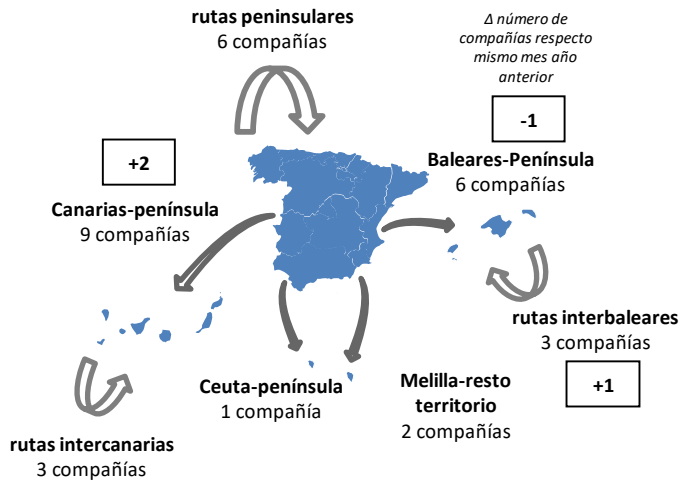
rutas peninsulares
6 compañías

Δ número de compañías respecto mismo mes año anterior

-1

Baleares-Península
6 compañías

+2

Canarias-península
9 compañías

rutas interbaleares
3 compañías

+1

Ceuta-península
1 compañía

Melilla-resto territorio
2 compañías

rutas intercanarias
3 compañías